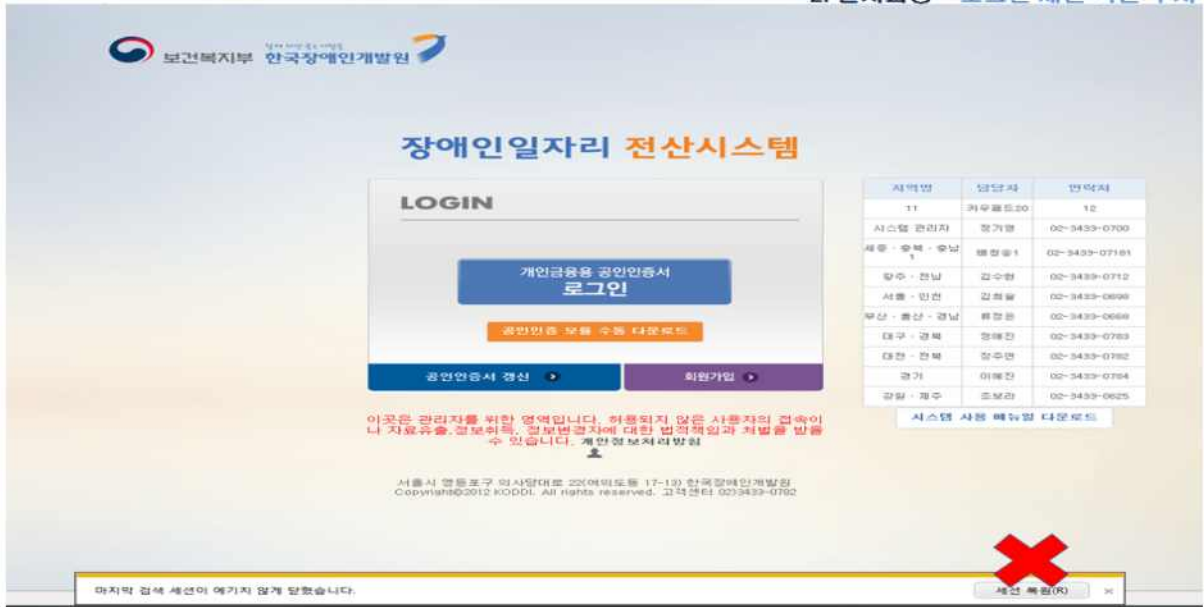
보건복지부 한국장애인개발원

장애인일자리 전산시스템

LOGIN

개인금융용 공인인증서 로그인

공인인증 모듈 수동 다운로드

공인인증서 갱신

회원가입

| 지역명 | 담당자 | 연락처 |
|---|---|---|
| 11 | 커뮤필드20 | 12 |
| 시스템 관리자 | 장기영 | 02-3433-0700 |
| 세종 · 충북 · 충남1 | 배정숙1 | 02-3433-07181 |
| 광주 · 전남 | 김수형 | 02-3433-0712 |
| 서울 · 인천 | 김희율 | 02-3433-0698 |
| 부산 · 울산 · 경남 | 류정은 | 02-3433-0668 |
| 대구 · 경북 | 정해진 | 02-3433-0783 |
| 대전 · 전북 | 장주연 | 02-3433-0782 |
| 경기 | 이혜진 | 02-3433-0784 |
| 강원 · 제주 | 조보라 | 02-3433-0625 |

시스템 사용 메뉴얼 다운로드

이곳은 관리자를 위한 영역입니다. 허용되지 않은 사용자의 접속이나 자료유출,정보취득, 정보변경자에 대한 법적책임과 처벌을 받을 수 있습니다. 개인정보처리방침

서울시 영등포구 의사당대로 22(여의도동 17-13) 한국장애인개발원
Copyright©2012 KODDI. All rights reserved. 고객센터 02)3433-0782

마지막 검색 세션이 예기지 않게 닫혔습니다.

세션 복원(R)